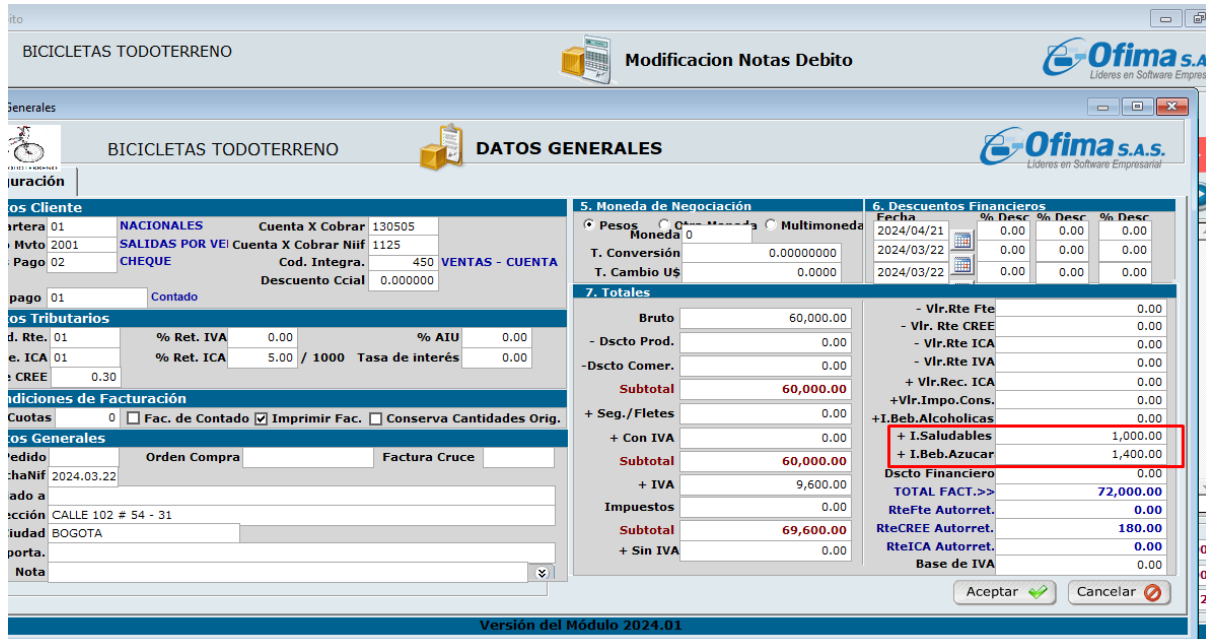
bito

BICICLETAS TODOTERRENO

Modificacion Notas Debito

Ofima S.A.
Líderes en Software Empres

Generales

BICICLETAS TODOTERRENO

DATOS GENERALES

Ofima S.A.S.
Líderes en Software Empresarial

guración

tos Cliente
artera 01 NACIONALES Cuenta X Cobrar 130505
Mvto 2001 SALIDAS POR VE Cuenta X Cobrar Niif 1125
Pago 02 CHEQUE Cod. Integra. 450 VENTAS - CUENTA
Descuento Ccial 0.000000
pago 01 Contado

tos Tributarios
d. Rte. 01 % Ret. IVA 0.00 % AIU 0.00
e. ICA 01 % Ret. ICA 5.00 / 1000 Tasa de interés 0.00
e CREE 0.30

ndiciones de Facturación
Cuotas 0 Fac. de Contado Imprimir Fac. Conserva Cantidades Orig.

tos Generales
Pedido Orden Compra Factura Cruce
chaNif 2024.03.22
ado a
ección CALLE 102 # 54 - 31
iudad BOGOTA
porta.
Nota

5. Moneda de Negociación
Pesos Otra Moneda Multimoneda
Moneda 0
T. Conversión 0.00000000
T. Cambio U$ 0.0000

6. Descuentos Financieros
| Fecha | % Desc | % Desc | % Desc |
|---|---|---|---|
| 2024/04/21 | 0.00 | 0.00 | 0.00 |
| 2024/03/22 | 0.00 | 0.00 | 0.00 |
| 2024/03/22 | 0.00 | 0.00 | 0.00 |

7. Totales
| | |
|---|---|
| Bruto | 60,000.00 |
| - Dscto Prod. | 0.00 |
| -Dscto Comer. | 0.00 |
| Subtotal | 60,000.00 |
| + Seg./Fletes | 0.00 |
| + Con IVA | 0.00 |
| Subtotal | 60,000.00 |
| + IVA | 9,600.00 |
| Impuestos | 0.00 |
| Subtotal | 69,600.00 |
| + Sin IVA | 0.00 |

| | |
|---|---|
| - Vlr.Rte Fte | 0.00 |
| - Vlr. Rte CREE | 0.00 |
| - Vlr.Rte ICA | 0.00 |
| - Vlr.Rte IVA | 0.00 |
| +Vlr.Rec. ICA | 0.00 |
| +Vlr.Impo.Cons. | 0.00 |
| +I.Beb.Alcoholicas | 0.00 |
| + I.Saludables | 1,000.00 |
| + I.Beb.Azucar | 1,400.00 |
| Dscto Financiero | 0.00 |
| TOTAL FACT.>> | 72,000.00 |
| RteFte Autorret. | 0.00 |
| RteCREE Autorret. | 180.00 |
| RteICA Autorret. | 0.00 |
| Base de IVA | 0.00 |

Aceptar Cancelar

Versión del Módulo 2024.01